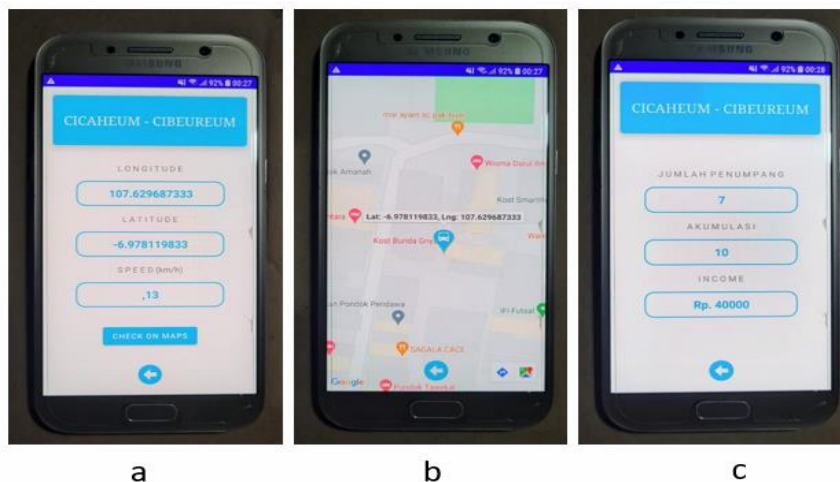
SAMSUNG
92% 00:27
CICAHEUM - CIBEUREUM
LONGITUDE
107.629687333
LATITUDE
-6.978119833
SPEED (km/h)
,13
CHECK ON MAPS

a

SAMSUNG
92% 00:27
mie ayam sc pak-boer
Wisma Darul Ilmi
k Amanah
Kost Smart
ntara
Lat: -6.978119833, Lng: 107.629687333
Kost Bunda Gry
Wari
dun Pondok Pendawa
IFI Futsal
SAGALA CACE
Google
Pondok Tasnkat

b

SAMSUNG
92% 00:28
CICAHEUM - CIBEUREUM
JUMLAH PENUMPANG
7
AKUMULASI
10
INCOME
Rp. 40000

c